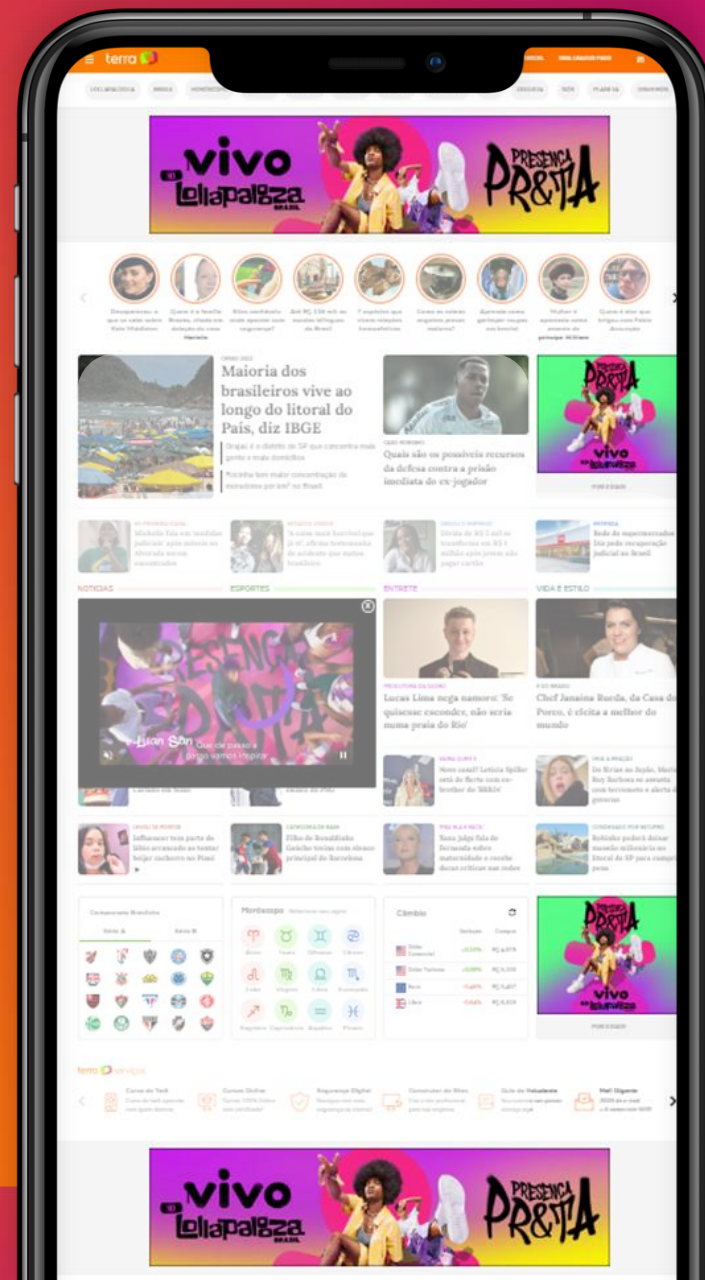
terra

vivo no Lollapalooza BRASIL

PRESENÇA PR&TA

Maioria dos brasileiros vive ao longo do litoral do País, diz IBGE

Quais são os possíveis recursos da defesa contra a prisão imediata do ex-jogador

NOTÍCIAS

ESPORTES

ENTRETÊ

VIDA E ESTILO

PRESENÇA PR&TA

Luan Sbn

Lucas Lima nega namoro: 'Se quisesse esconder, não seria numa praia do Rio'

Chef Janaína Rueda, da Casa do Porco, é eleita a melhor do mundo

Câmbio

Horóscopo

terra serviços

vivo no Lollapalooza BRASIL

PRESENÇA PR&TA